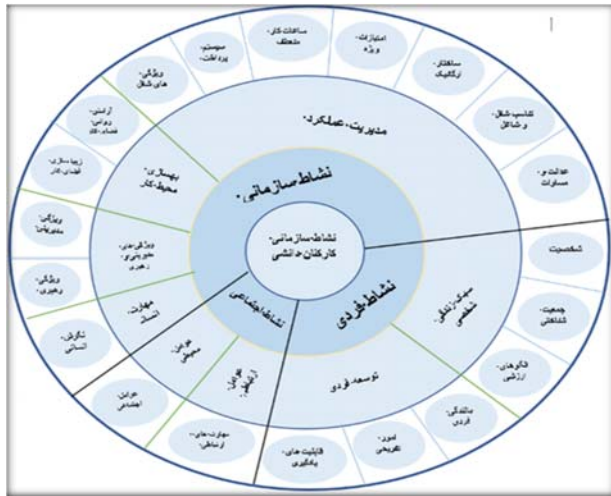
نشاط سازمانی کارکنان دانشی

نشاط سازمانی

نشاط فردی

نشاط اجتماعی

مدیریت عملکرد

بهسازی محیط کار

ویژگی‌های حمایتی رهبری

مهارت استاد

عوامل محیطی

عوامل ارتباطی

توسعه فردی

سبک زندگی شخصی

ساعات کاری منعطف

امتیازات ویژه

ساختار ارگانیک

تناسب شغل و شاغل

عدالت و مساوات

شخصیت

جمعیت شناختی

الگوهای ارزشی

ماندگاری فردی

امور تفریحی

قابلیت‌های یادگیری

مهارت‌های ارتباطی

عوامل اجتماعی

نگرش انسانی

ویژگی رهبری

ویژگی مدیریتی

زیباسازی فضای کار

آرامش روانی فضای کار

ویژگی‌های شغل

سیستم پرداخت